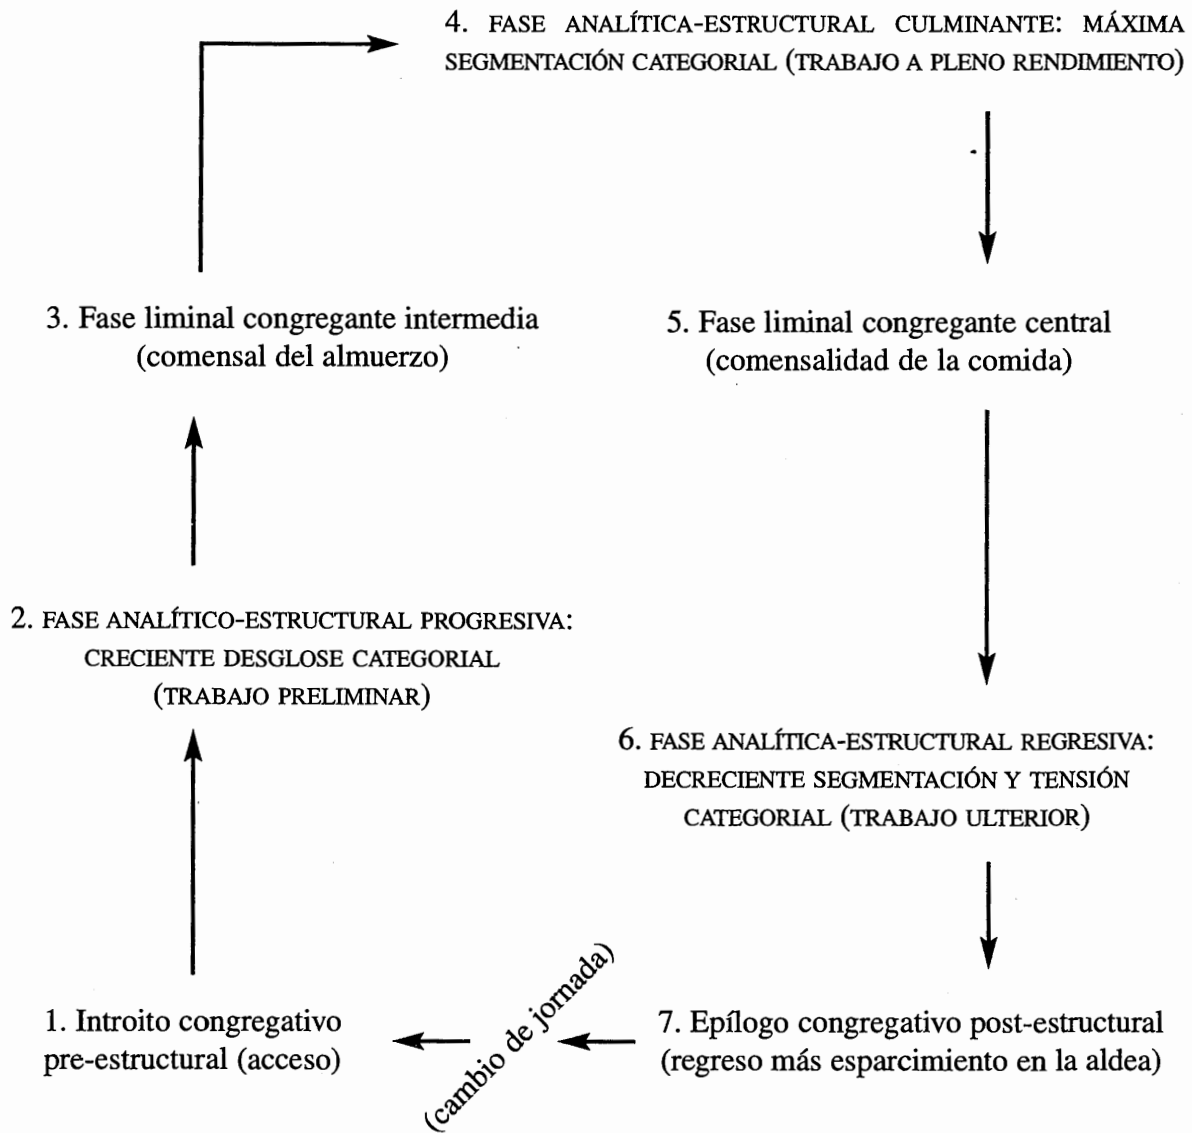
4. FASE ANALÍTICA-ESTRUCTURAL CULMINANTE: MÁXIMA SEGMENTACIÓN CATEGORIAL (TRABAJO A PLENO RENDIMIENTO)

3. Fase liminal congregante intermedia (comensal del almuerzo)

5. Fase liminal congregante central (comensalidad de la comida)

2. FASE ANALÍTICO-ESTRUCTURAL PROGRESIVA: CRECIENTE DESGLOSE CATEGORIAL (TRABAJO PRELIMINAR)

6. FASE ANALÍTICA-ESTRUCTURAL REGRESIVA: DECRECIENTE SEGMENTACIÓN Y TENSIÓN CATEGORIAL (TRABAJO ULTERIOR)

1. Introito congregativo pre-estructural (acceso)

(cambio de jornada)

7. Epílogo congregativo post-estructural (regreso más esparcimiento en la aldea)